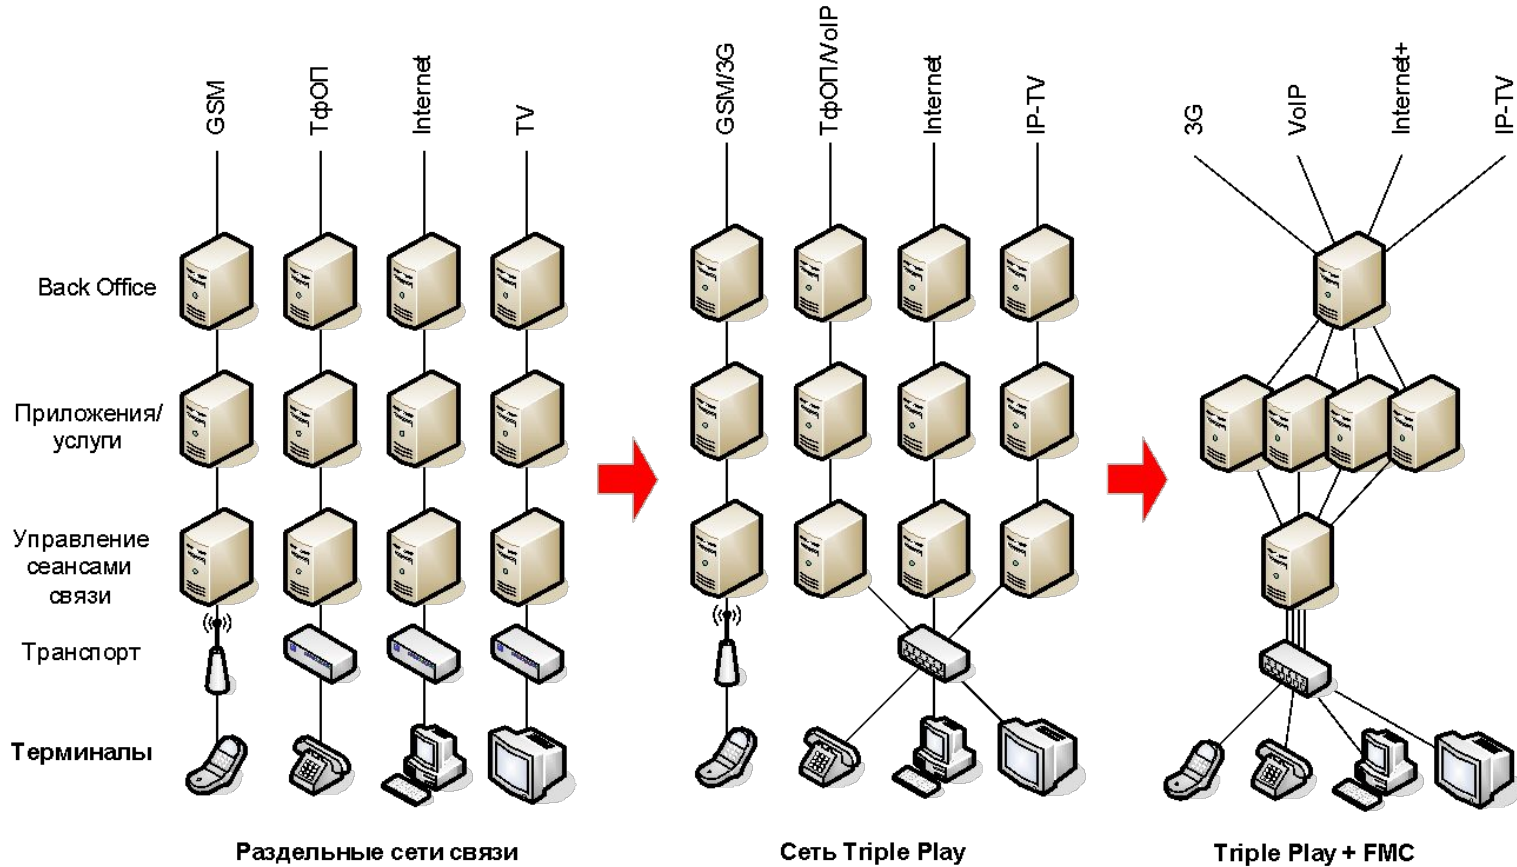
GSM
ТфОП
Internet
TV
GSM/3G
ТфОП/VoIP
Internet
IP-TV
3G
VoIP
Internet+
IP-TV

Back Office

Приложения/ услуги

Управление сеансами связи

Транспорт

Терминалы

Раздельные сети связи

Сеть Triple Play

Triple Play + FMC